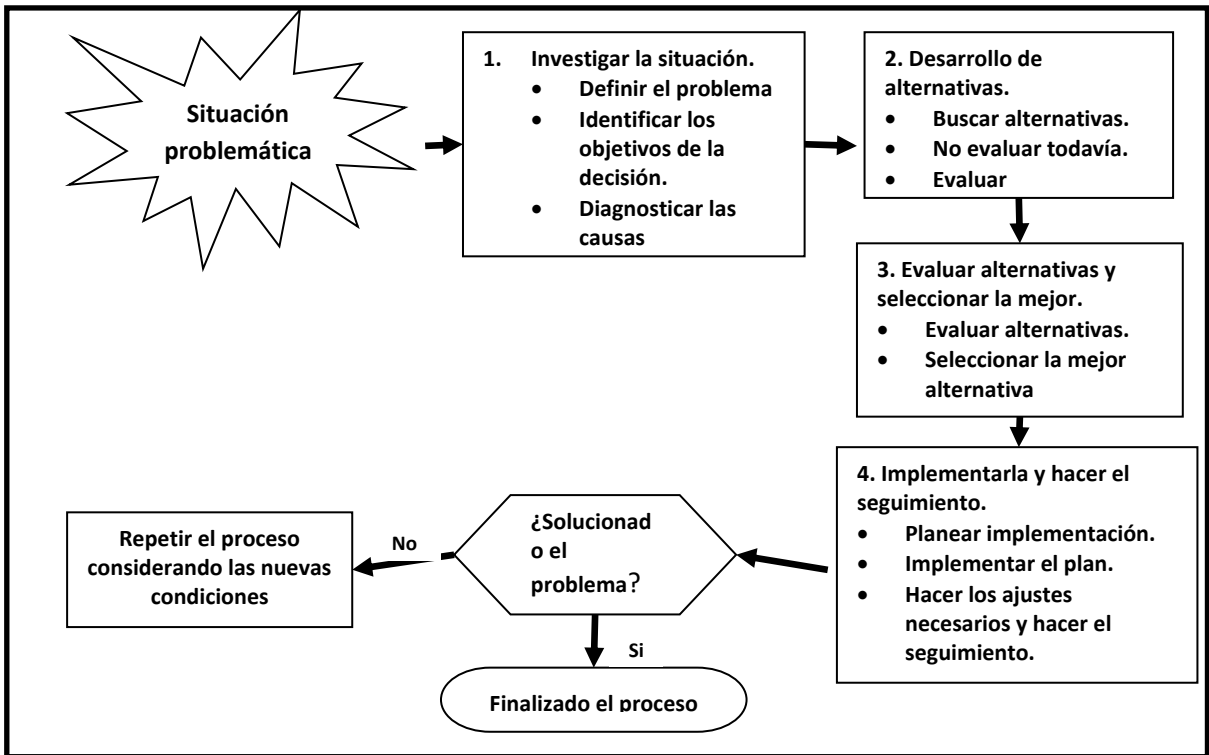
Situación problemática

1. Investigar la situación.
- Definir el problema
- Identificar los objetivos de la decisión.
- Diagnosticar las causas

2. Desarrollo de alternativas.
- Buscar alternativas.
- No evaluar todavía.
- Evaluar

3. Evaluar alternativas y seleccionar la mejor.
- Evaluar alternativas.
- Seleccionar la mejor alternativa

4. Implementarla y hacer el seguimiento.
- Planear implementación.
- Implementar el plan.
- Hacer los ajustes necesarios y hacer el seguimiento.

¿Solucionad o el problema?

No

Repetir el proceso considerando las nuevas condiciones

Si

Finalizado el proceso